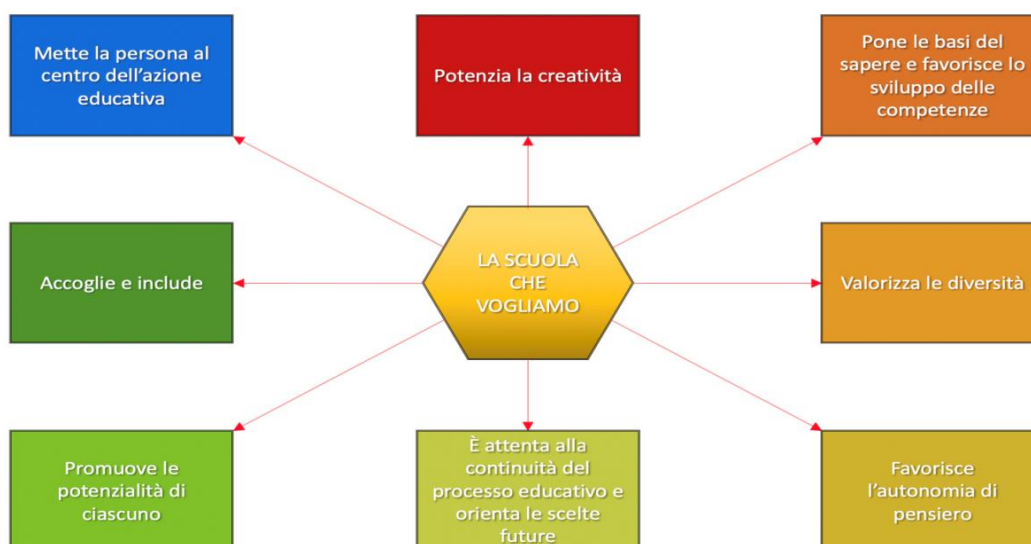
Mette la persona al centro dell'azione educativa

Potenzia la creatività

Pone le basi del sapere e favorisce lo sviluppo delle competenze

Accoglie e include

LA SCUOLA CHE VOGLIAMO

Valorizza le diversità

Promuove le potenzialità di ciascuno

È attenta alla continuità del processo educativo e orienta le scelte future

Favorisce l'autonomia di pensiero